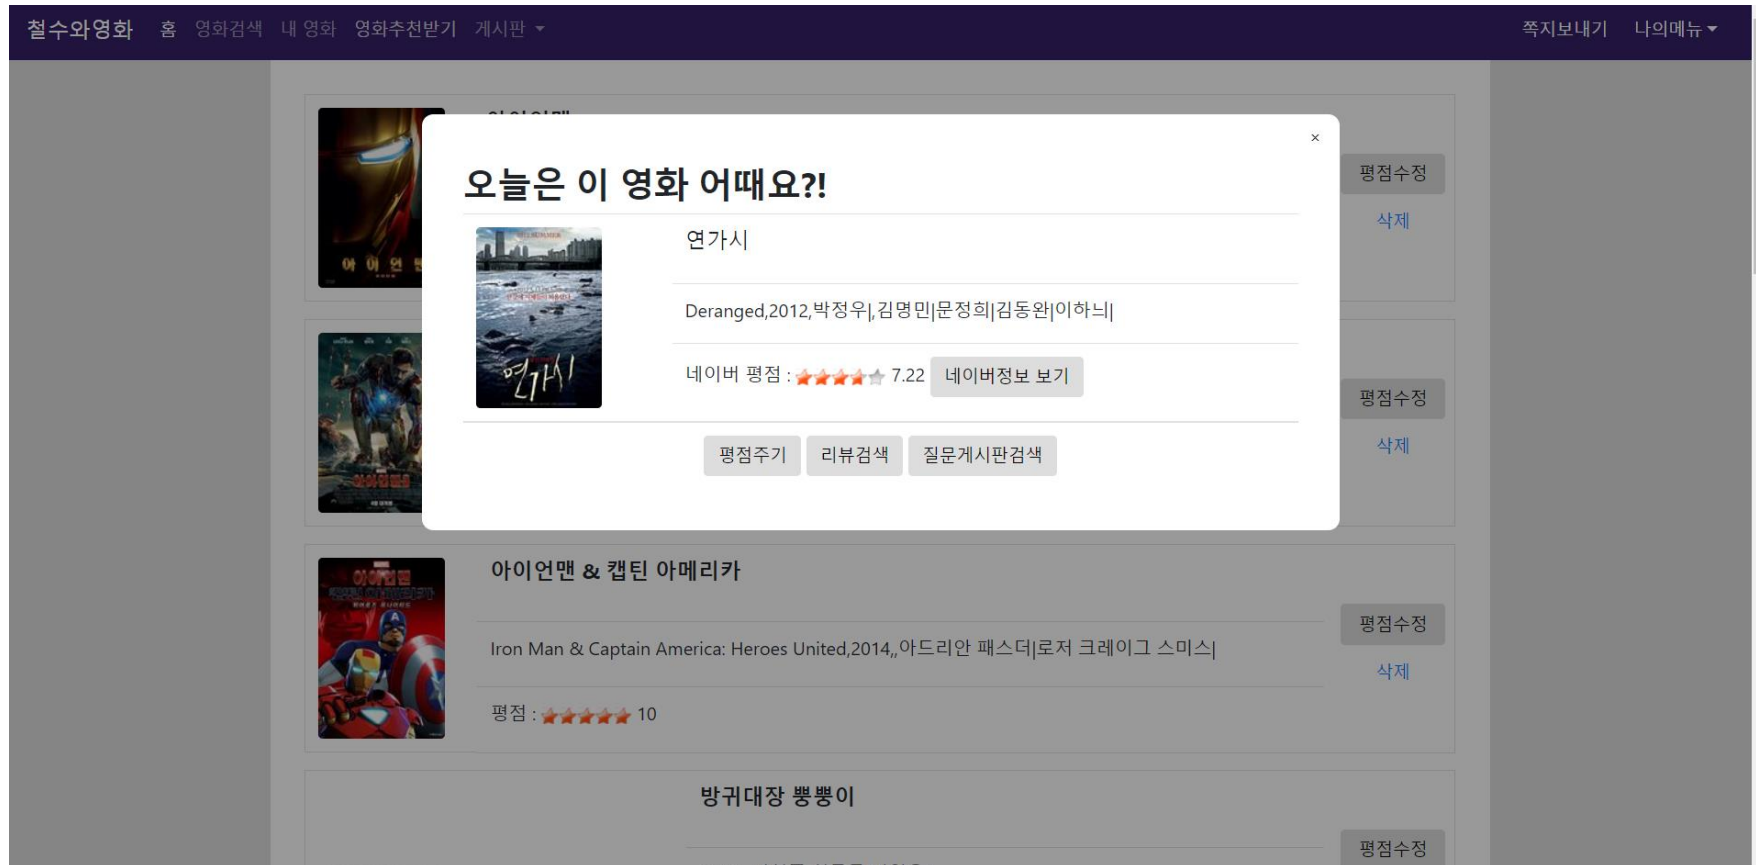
철수와영화 홈 영화검색 내 영화 영화추천받기 게시판 ▾ 쪽지보내기 나의메뉴 ▾

아이언맨

×

오늘은 이 영화 어때요?!

연가시

Deranged,2012,박정우|,김명민|문정희|김동완|이하늬|

네이버 평점 : 7.22 네이버정보 보기

평점주기 리뷰검색 질문게시판검색

평점수정
삭제

평점수정
삭제

아이언맨 & 캡틴 아메리카

Iron Man & Captain America: Heroes United,2014,,아드리안 패스더|로저 크레이그 스미스|

평점 : 10

평점수정
삭제

방귀대장 뿡뿡이

평점수정